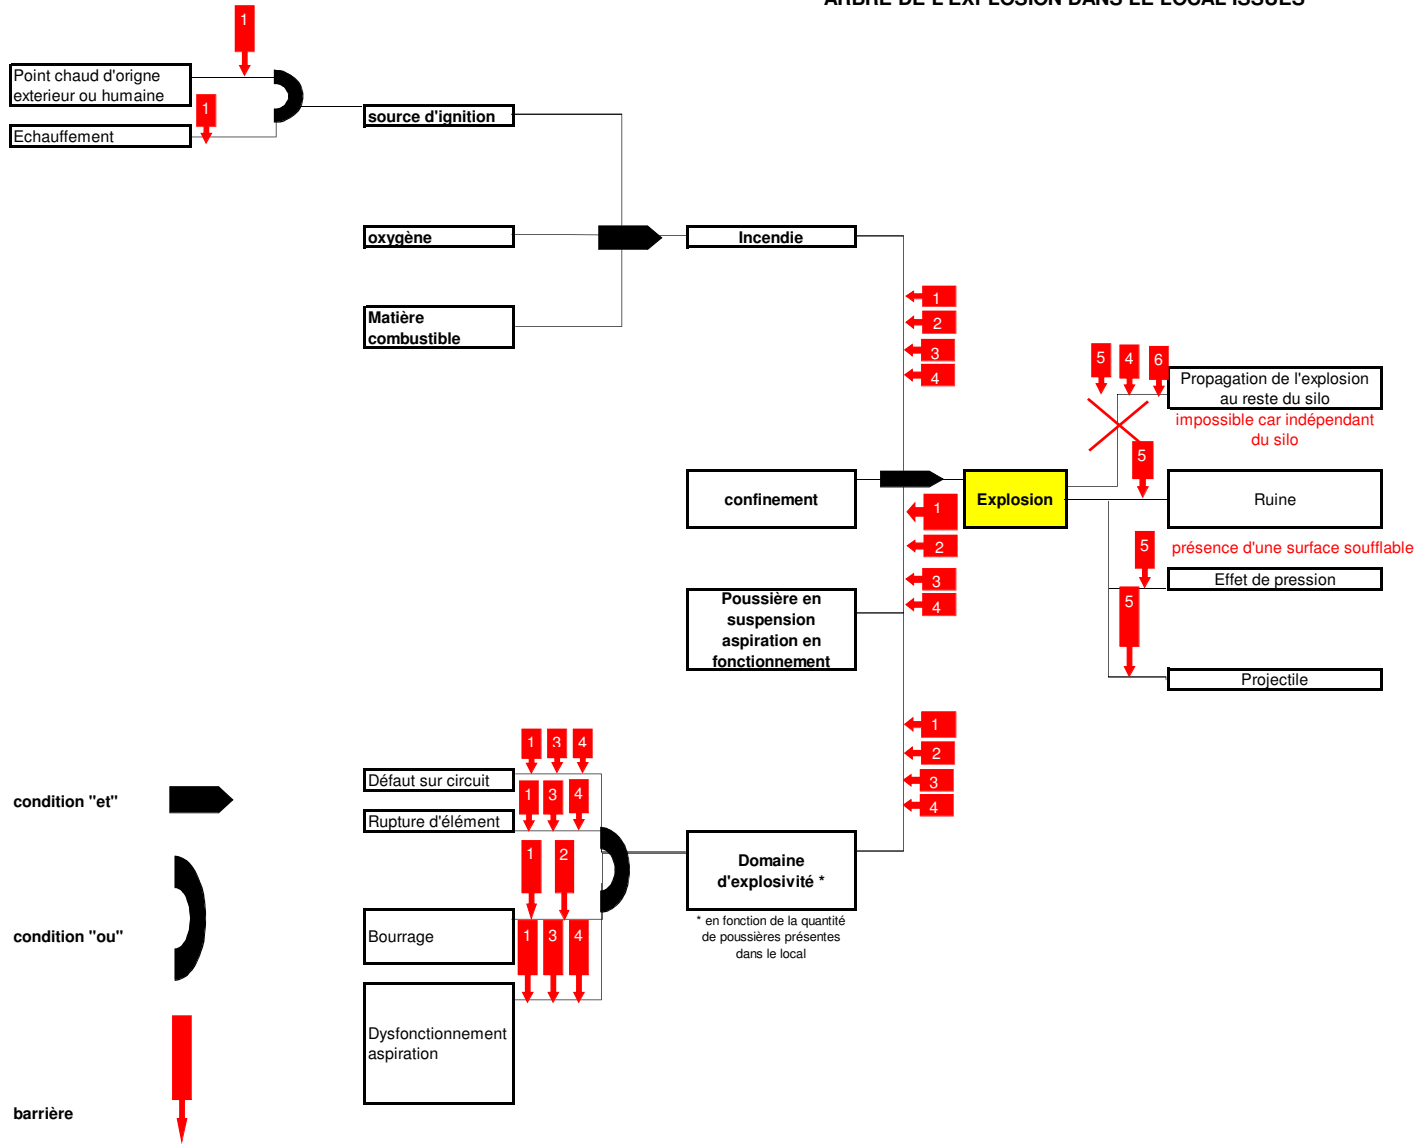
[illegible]

1

Point chaud d'origne exterieur ou humaine

1

Echauffement

source d'ignition

oxygène

Incendie

Matière combustible

1
2
3
4

5 4 6

Propagation de l'explosion au reste du silo

impossible car indépendant du silo

5

confinement

Explosion

Ruine

1
2
3
4

5

présence d'une surface soufflable

Effet de pression

Poussière en suspension aspiration en fonctionnement

5

Projectile

1
2
3
4

1 3 4

Défaut sur circuit

1 3 4

Rupture d'élément

1 2

Domaine d'explosivité *

Bourrage

1 3 4

* en fonction de la quantité de poussières présentes dans le local

Dysfonctionnement aspiration

condition "et"

condition "ou"

barrière